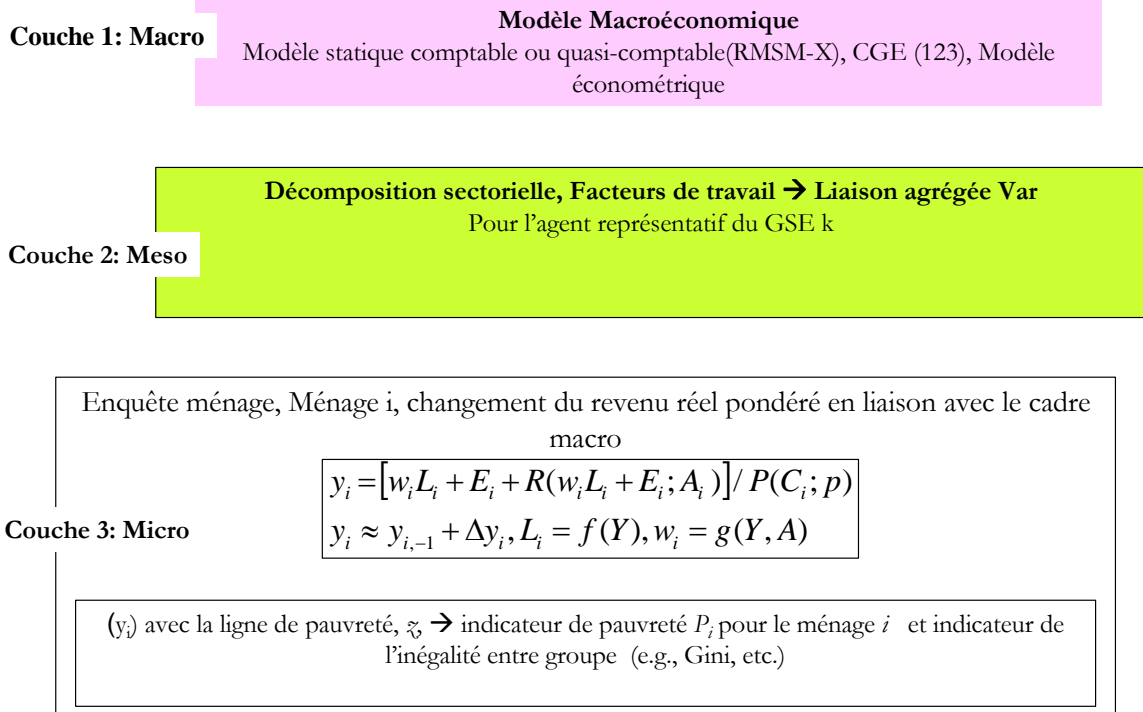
Couche 1: Macro

Modèle Macroéconomique
Modèle statique comptable ou quasi-comptable(RMSM-X), CGE (123), Modèle économétrique

Décomposition sectorielle, Facteurs de travail → Liaison agrégée Var
Pour l'agent représentatif du GSE k

Couche 2: Meso

Enquête ménage, Ménage i, changement du revenu réel pondéré en liaison avec le cadre macro

$y_i = \left[w_i L_i + E_i + R(w_i L_i + E_i; A_i)\right] / P(C_i; p)$
$y_i \approx y_{i,-1} + \Delta y_i, L_i = f(Y), w_i = g(Y, A)$

Couche 3: Micro

($y_i$) avec la ligne de pauvreté, $z$, → indicateur de pauvreté $P_i$ pour le ménage $i$ et indicateur de l'inégalité entre groupe (e.g., Gini, etc.)